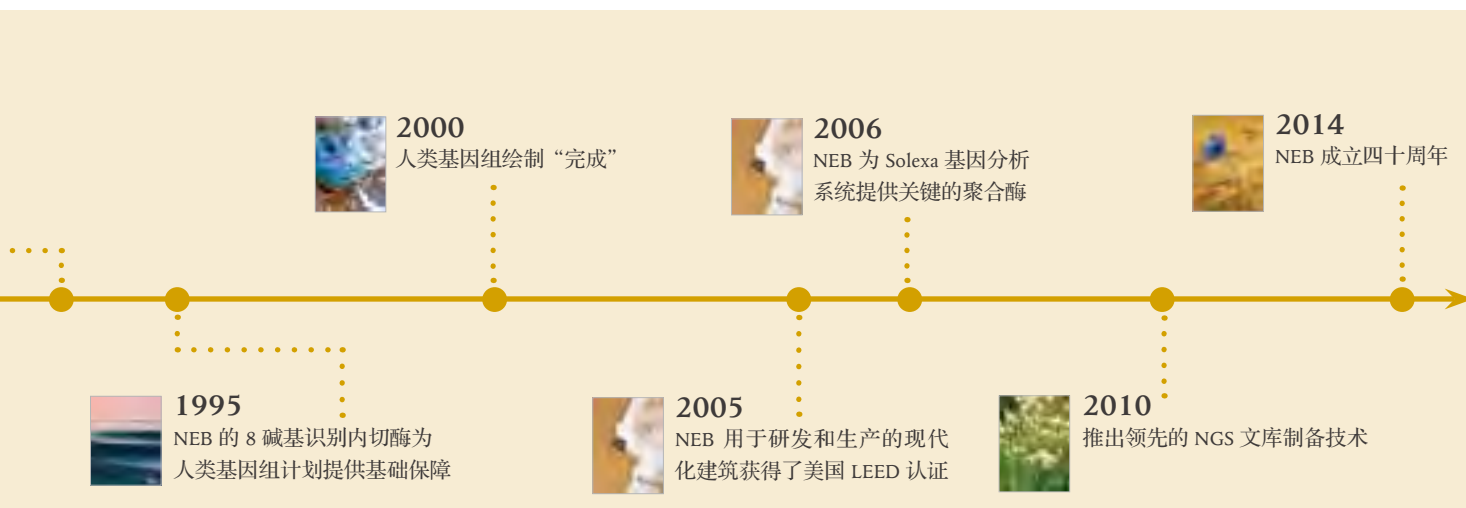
2000
人类基因组绘制“完成”

2006
NEB 为 Solexa 基因分析系统提供关键的聚合酶

2014
NEB 成立四十周年

1995
NEB 的 8 碱基识别内切酶为人类基因组计划提供基础保障

2005
NEB 用于研发和生产的现代化建筑获得了美国 LEED 认证

2010
推出领先的 NGS 文库制备技术